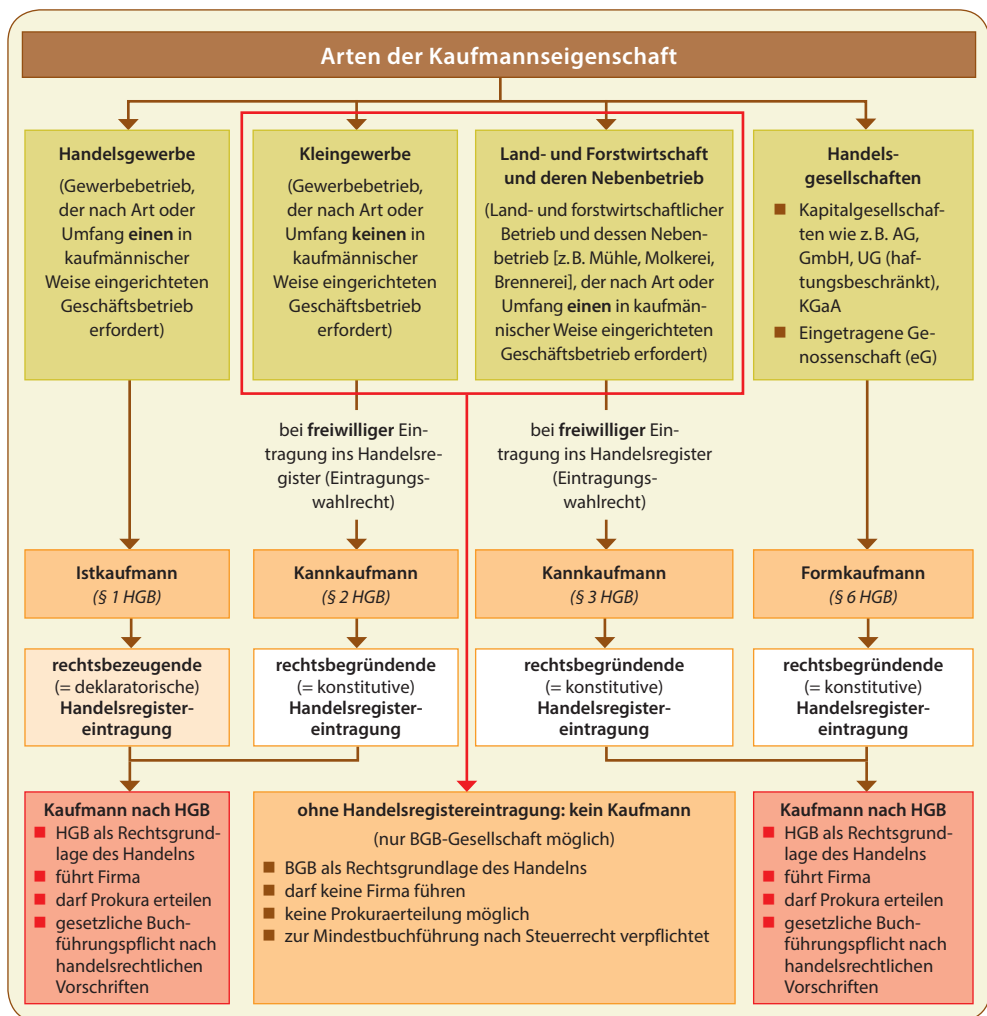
Arten der Kaufmannseigenschaft

Handelsgewerbe
(Gewerbebetrieb, der nach Art oder Umfang **einen** in kaufmännischer Weise eingerichteten Geschäftsbetrieb erfordert)

Kleingewerbe
(Gewerbebetrieb, der nach Art oder Umfang **keinen** in kaufmännischer Weise eingerichteten Geschäftsbetrieb erfordert)

Land- und Forstwirtschaft und deren Nebenbetrieb
(Land- und forstwirtschaftlicher Betrieb und dessen Nebenbetrieb [z. B. Mühle, Molkerei, Brennerei], der nach Art oder Umfang **einen** in kaufmännischer Weise eingerichteten Geschäftsbetrieb erfordert)

Handelsgesellschaften
- Kapitalgesellschaften wie z. B. AG, GmbH, UG (haftungsbeschränkt), KGaA
- Eingetragene Genossenschaft (eG)

bei **freiwilliger** Eintragung ins Handelsregister (Eintragungswahlrecht)

bei **freiwilliger** Eintragung ins Handelsregister (Eintragungswahlrecht)

Istkaufmann
(§ 1 HGB)

Kannkaufmann
(§ 2 HGB)

Kannkaufmann
(§ 3 HGB)

Formkaufmann
(§ 6 HGB)

rechtsbezeugende (= deklaratorische) Handelsregistereintragung

rechtsbegründende (= konstitutive) Handelsregistereintragung

rechtsbegründende (= konstitutive) Handelsregistereintragung

rechtsbegründende (= konstitutive) Handelsregistereintragung

Kaufmann nach HGB
- HGB als Rechtsgrundlage des Handelns
- führt Firma
- darf Prokura erteilen
- gesetzliche Buchführungspflicht nach handelsrechtlichen Vorschriften

ohne Handelsregistereintragung: kein Kaufmann
(nur BGB-Gesellschaft möglich)
- BGB als Rechtsgrundlage des Handelns
- darf keine Firma führen
- keine Prokuraerteilung möglich
- zur Mindestbuchführung nach Steuerrecht verpflichtet

Kaufmann nach HGB
- HGB als Rechtsgrundlage des Handelns
- führt Firma
- darf Prokura erteilen
- gesetzliche Buchführungspflicht nach handelsrechtlichen Vorschriften